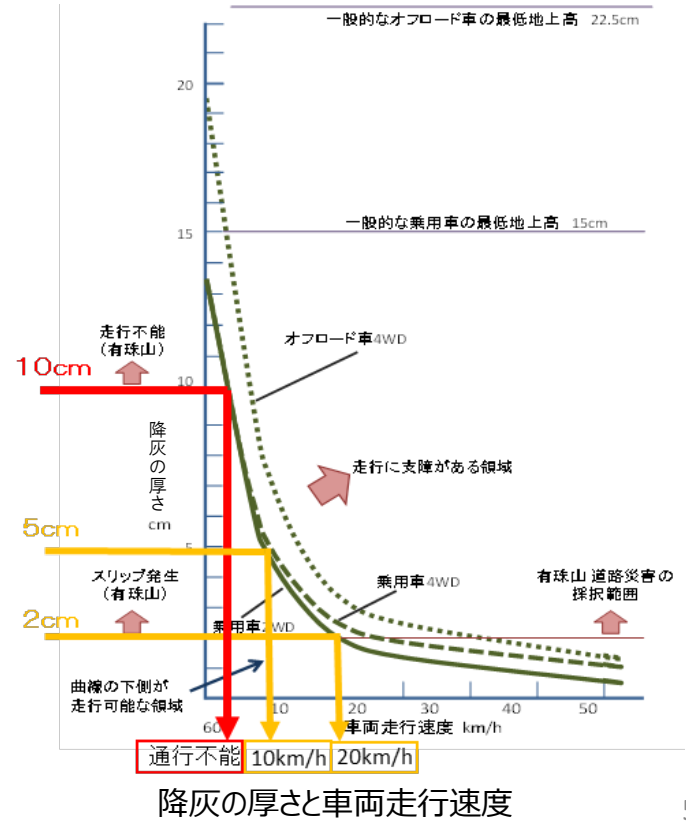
一般的なオフロード車の最低地上高 22.5cm

20

一般的な乗用車の最低地上高 15cm

15

走行不能
(有珠山)

オフロード車4WD

10cm

10

降灰の厚さ
cm

走行に支障がある領域

5cm

5

乗用車4WD

有珠山 道路災害の
採択範囲

スリップ発生
(有珠山)

2cm

乗用車2WD

曲線の下側が
走行可能な領域

60 10 20 30 40 50

車両走行速度 km/h

通行不能 10km/h 20km/h

降灰の厚さと車両走行速度